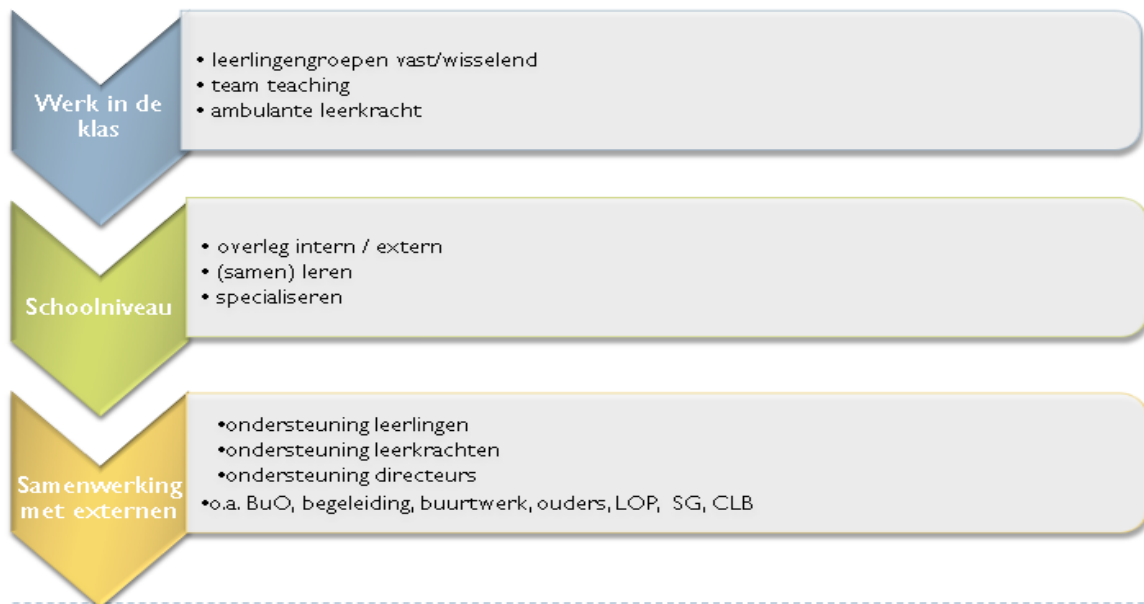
Werk in de klas

• leerlingengroepen vast/wisselend
• team teaching
• ambulante leerkracht

Schoolniveau

• overleg intern / extern
• (samen) leren
• specialiseren

Samenwerking met externen

•ondersteuning leerlingen
•ondersteuning leerkrachten
•ondersteuning directeurs
•o.a. BuO, begeleiding, buurtwerk, ouders, LOP, SG, CLB